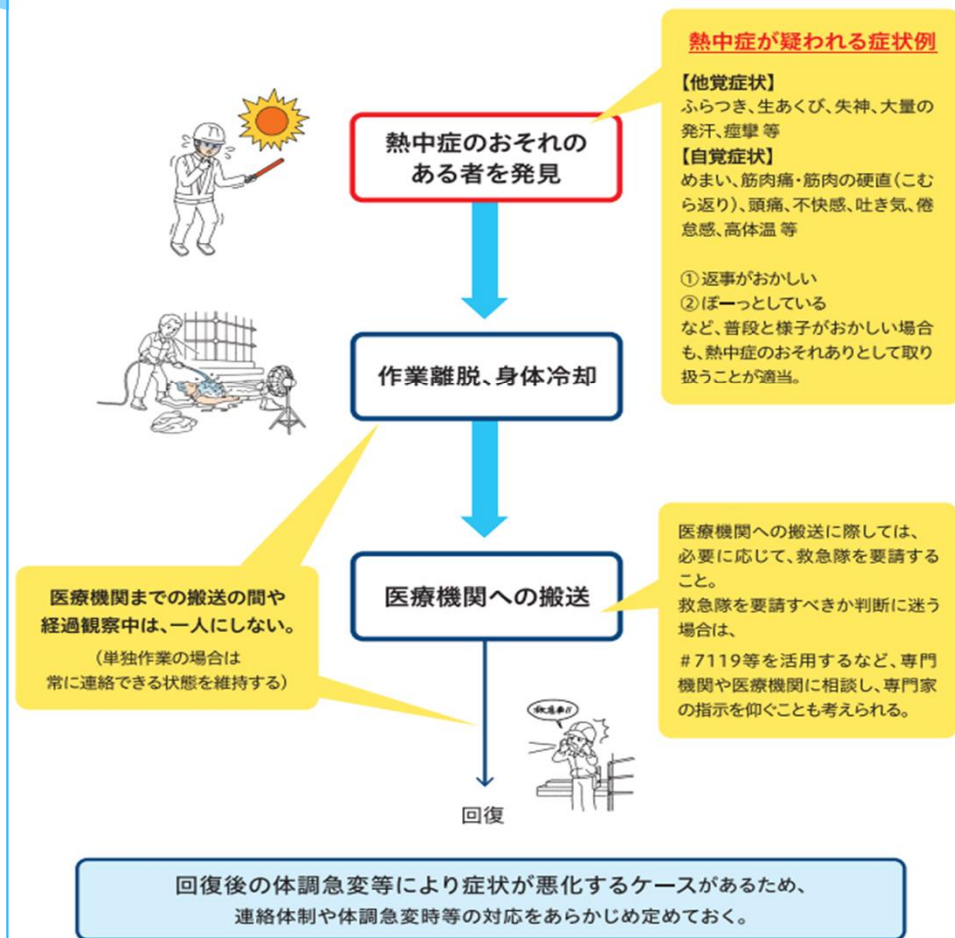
熱中症のおそれのある者を発見

熱中症が疑われる症状例

【他覚症状】
ふらつき、生あくび、失神、大量の発汗、痙攣 等

【自覚症状】
めまい、筋肉痛・筋肉の硬直（こむら返り）、頭痛、不快感、吐き気、倦怠感、高体温 等

① 返事がおかしい
② ぼーっとしている
など、普段と様子がおかしい場合も、熱中症のおそれありとして取り扱うことが適当。

作業離脱、身体冷却

医療機関への搬送

医療機関への搬送に際しては、必要に応じて、救急隊を要請すること。
救急隊を要請すべきか判断に迷う場合は、
＃7119等を活用するなど、専門機関や医療機関に相談し、専門家の指示を仰ぐことも考えられる。

医療機関までの搬送の間や経過観察中は、一人にしない。
（単独作業の場合は常に連絡できる状態を維持する）

救急車!!

回復

回復後の体調急変等により症状が悪化するケースがあるため、
連絡体制や体調急変時等の対応をあらかじめ定めておく。